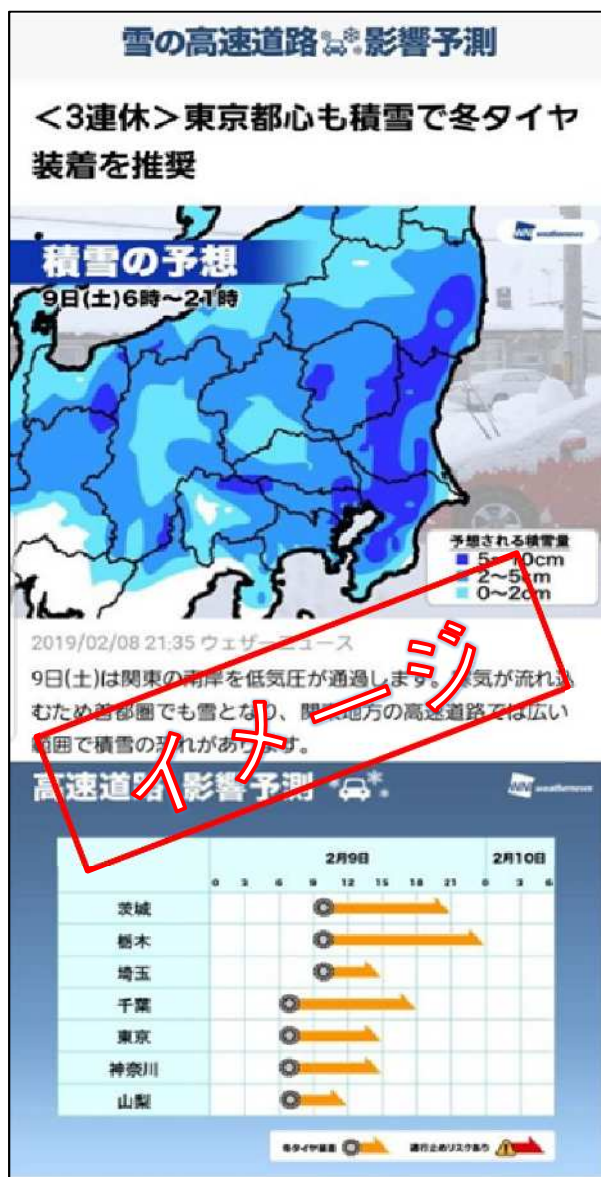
雪の高速道路影響予測

＜3連休＞東京都心も積雪で冬タイヤ装着を推奨

weathernews

積雪の予想
9日(土)6時〜21時

予想される積雪量
5〜10cm
2〜5cm
0〜2cm

2019/02/08 21:35 ウェザーニュース

9日(土)は関東の南岸を低気圧が通過します。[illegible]気が流れ込むため首都圏でも雪となり、関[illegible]地方の高速道路では広い範囲で積雪の恐れがあります。

イメージ

高速道路影響予測

weathernews

| | 2月9日 | 2月10日 |
|---|---|---|
| | 0 3 6 9 12 15 18 21 | 0 3 6 |
| 茨城 | | |
| 栃木 | | |
| 埼玉 | | |
| 千葉 | | |
| 東京 | | |
| 神奈川 | | |
| 山梨 | | |

冬タイヤ装着　通行止めリスクあり